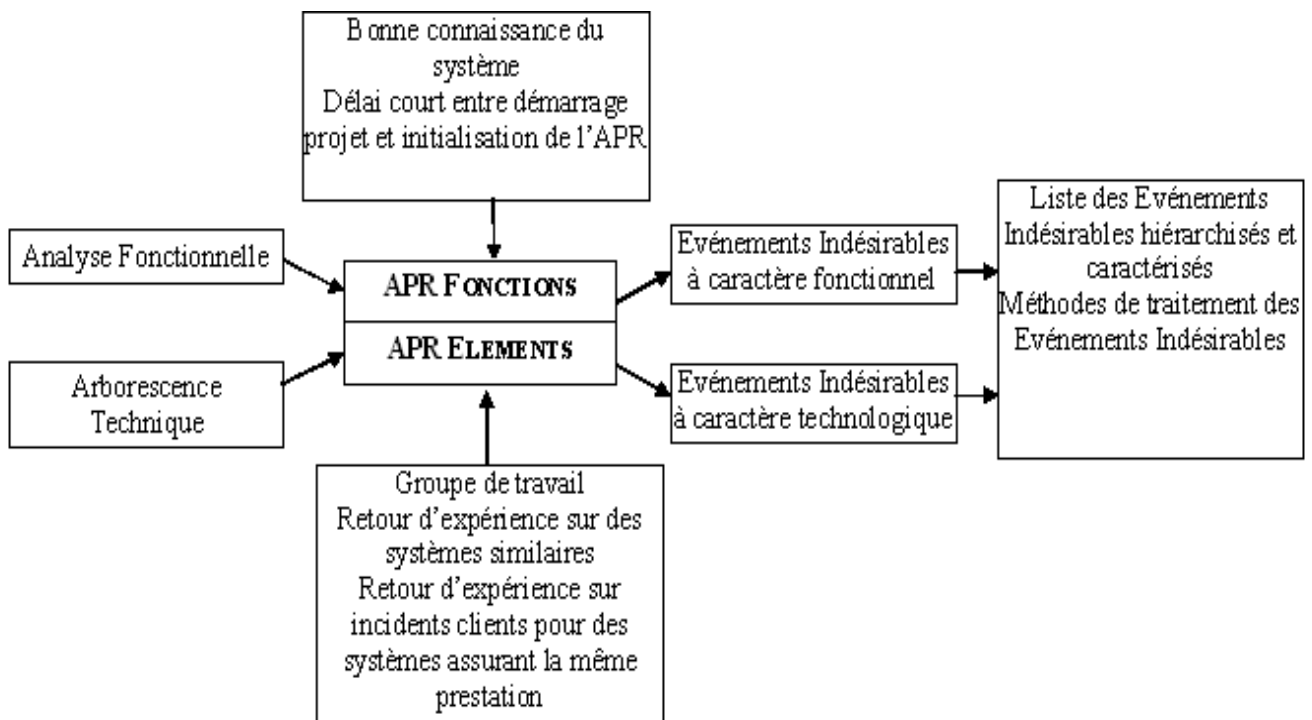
Bonne connaissance du système
Délai court entre démarrage projet et initialisation de l'APR

Analyse Fonctionnelle

Arborescence Technique

APR FONCTIONS

APR ELEMENTS

Evénements Indésirables à caractère fonctionnel

Evénements Indésirables à caractère technologique

Liste des Evénements Indésirables hiérarchisés et caractérisés
Méthodes de traitement des Evénements Indésirables

Groupe de travail
Retour d'expérience sur des systèmes similaires
Retour d'expérience sur incidents clients pour des systèmes assurant la même prestation